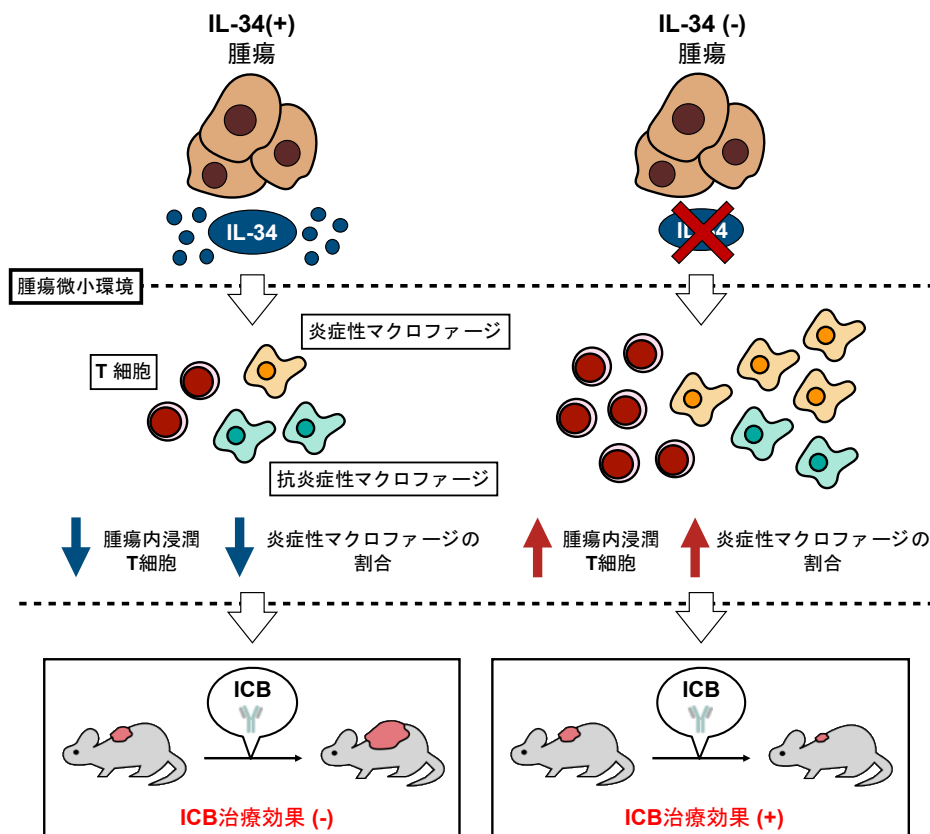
IL-34(+)
腫瘍

IL-34 (-)
腫瘍

IL-34

IL-34

腫瘍微小環境

炎症性マクロファージ

T 細胞

抗炎症性マクロファージ

腫瘍内浸潤
T細胞

炎症性マクロファージの
割合

腫瘍内浸潤
T細胞

炎症性マクロファージの
割合

ICB

ICB

ICB治療効果 (-)

ICB治療効果 (+)